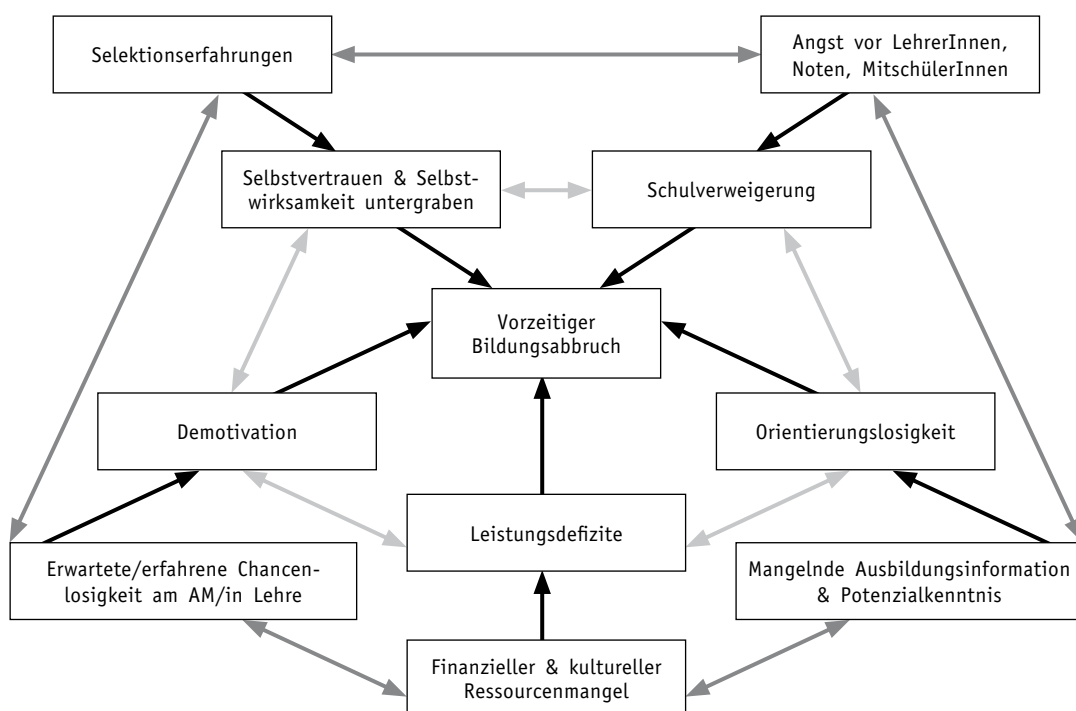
Selektionserfahrungen

Angst vor LehrerInnen, Noten, MitschülerInnen

Selbstvertrauen & Selbstwirksamkeit untergraben

Schulverweigerung

Vorzeitiger Bildungsabbruch

Demotivation

Orientierungslosigkeit

Leistungsdefizite

Erwartete/erfahrene Chancenlosigkeit am AM/in Lehre

Mangelnde Ausbildungsinformation & Potenzialkenntnis

Finanzieller & kultureller Ressourcenmangel